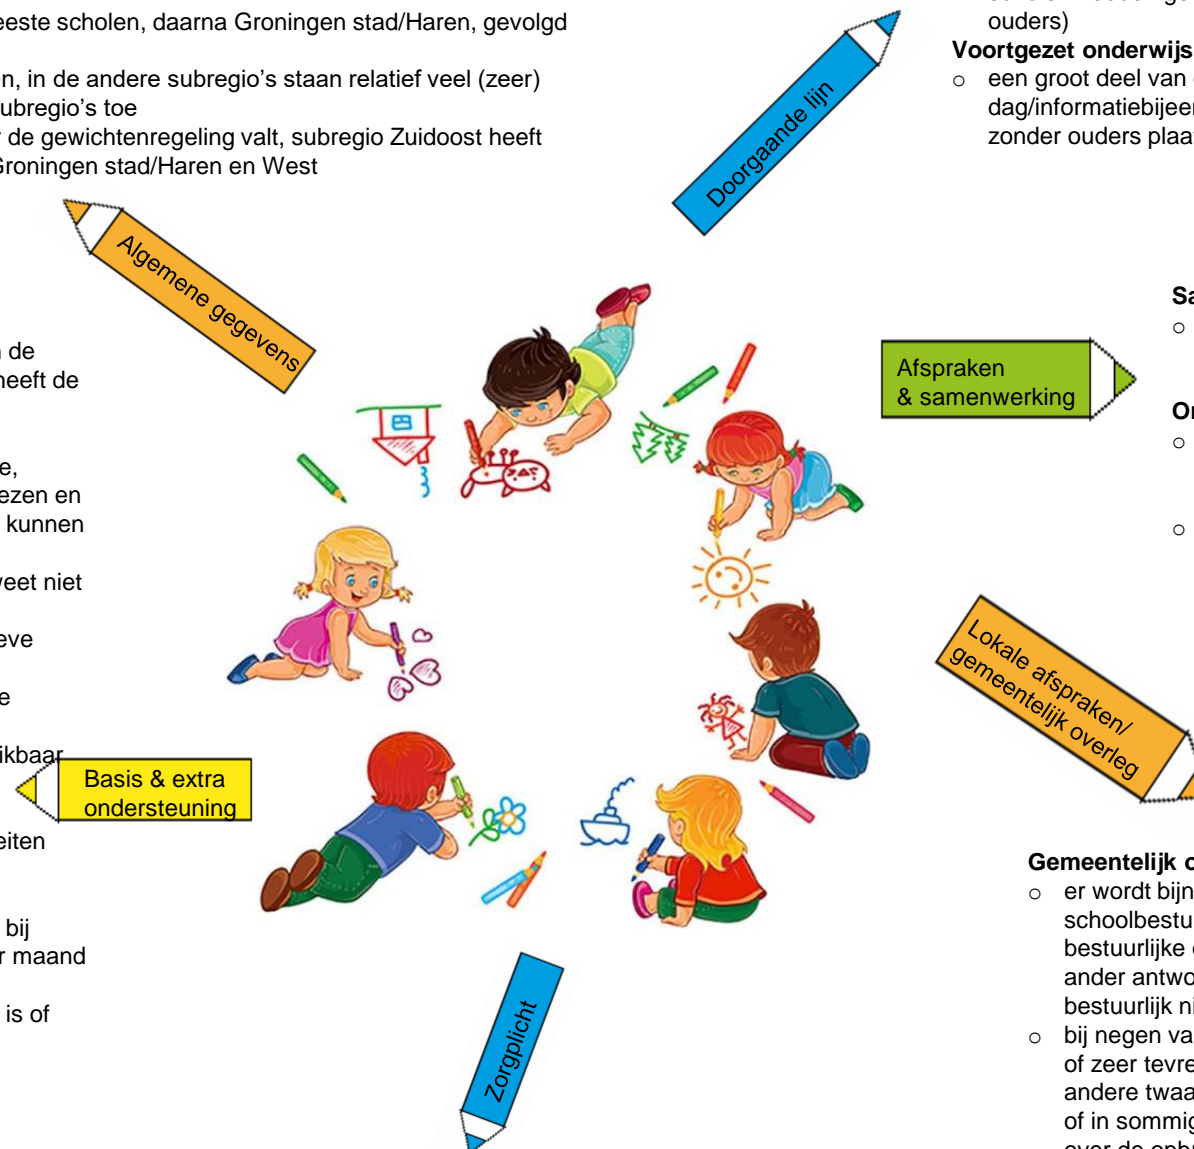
eeste scholen, daarna Groningen stad/Haren, gevolgd

n, in de andere subregio's staan relatief veel (zeer) ubregio's toe
de gewichtenregeling valt, subregio Zuidoost heeft Groningen stad/Haren en West

ouders)
**Voortgezet onderwijs**
○ een groot deel van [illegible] dag/informatiebijee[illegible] zonder ouders plaa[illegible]

Doorgaande lijn

Algemene gegevens

Sa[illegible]
○

Afspraken & samenwerking

Or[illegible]
○

○

de
heeft de

e,
ezen en
kunnen

weet niet

eve

e

ikbaar

Basis & extra ondersteuning

eiten

bij
r maand

is of

Lokale afspraken/ gemeentelijk overleg

**Gemeentelijk o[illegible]**
○ er wordt bijn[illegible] schoolbestu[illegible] bestuurlijke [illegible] ander antwo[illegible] bestuurlijk ni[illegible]
○ bij negen va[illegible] of zeer tevre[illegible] andere twaa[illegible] of in sommig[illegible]

Zorgplicht